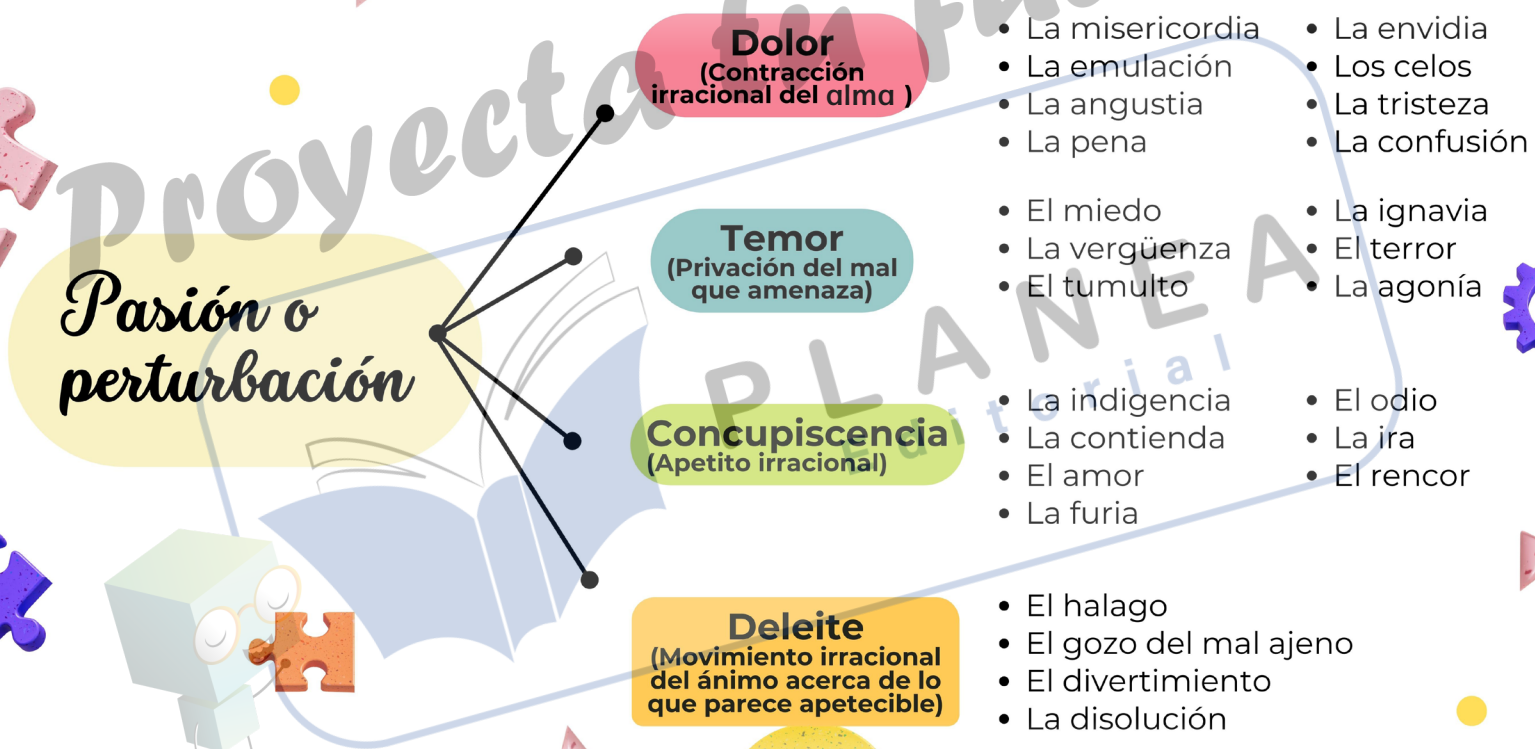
Pasión o perturbación

Dolor
(Contracción irracional del alma )

- La misericordia
- La emulación
- La angustia
- La pena
- La envidia
- Los celos
- La tristeza
- La confusión

Temor
(Privación del mal que amenaza)

- El miedo
- La vergüenza
- El tumulto
- La ignavia
- El terror
- La agonía

Concupiscencia
(Apetito irracional)

- La indigencia
- La contienda
- El amor
- La furia
- El odio
- La ira
- El rencor

Deleite
(Movimiento irracional del ánimo acerca de lo que parece apetecible)

- El halago
- El gozo del mal ajeno
- El divertimiento
- La disolución

Proyecta tu Fu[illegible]
PLANEA
Editorial